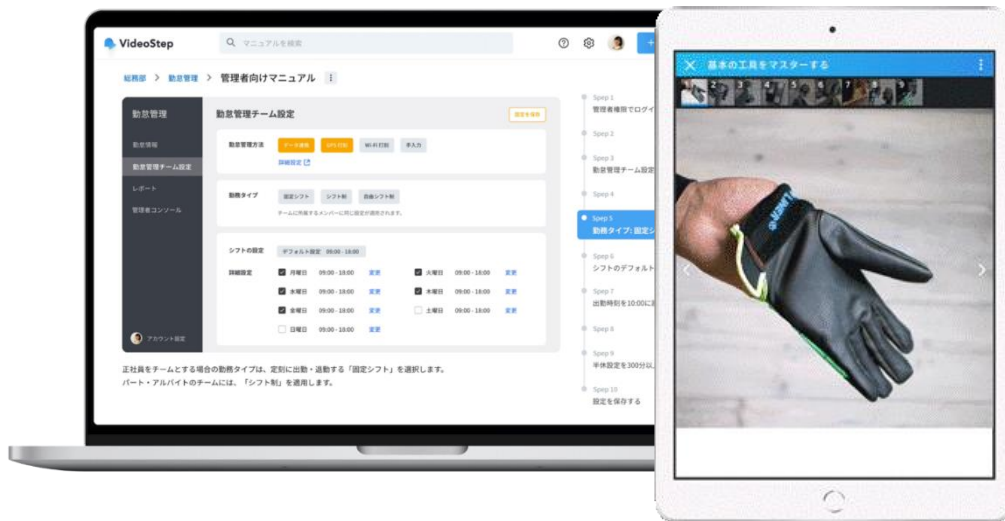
VideoStep
マニュアルを検索
総務部 > 勤怠管理 > 管理者向けマニュアル

勤怠管理
勤怠管理
勤怠管理チーム設定
レポート
管理者コンソール
アカウント設定

勤怠管理チーム設定
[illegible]

勤怠管理方法
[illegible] GPS打刻 Wi-Fi打刻 手入力
詳細設定

勤務タイプ
固定シフト シフト制 自由シフト制
チームに所属するメンバーに同じ設定が適用されます。

シフトの設定
デフォルト設定 09:00 - 18:00
詳細設定
月曜日 09:00 - 18:00 変更
火曜日 09:00 - 18:00 変更
水曜日 09:00 - 18:00 変更
木曜日 09:00 - 18:00 変更
金曜日 09:00 - 18:00 変更
土曜日 09:00 - 18:00 変更
日曜日 09:00 - 18:00 変更

正社員をチームとする場合の勤務タイプは、定刻に出勤・退勤する「固定シフト」を選択します。
パート・アルバイトのチームには、「シフト制」を適用します。

Step 1
管理者権限でログイ
Step 2
Step 3
勤怠管理チーム設定
Step 4
Step 5
勤務タイプ: 固定シ
Step 6
シフトのデフォルト
Step 7
出勤時刻を10:00に
Step 8
Step 9
半休設定を300分に
Step 10
設定を保存する

基本の工具をマスターする